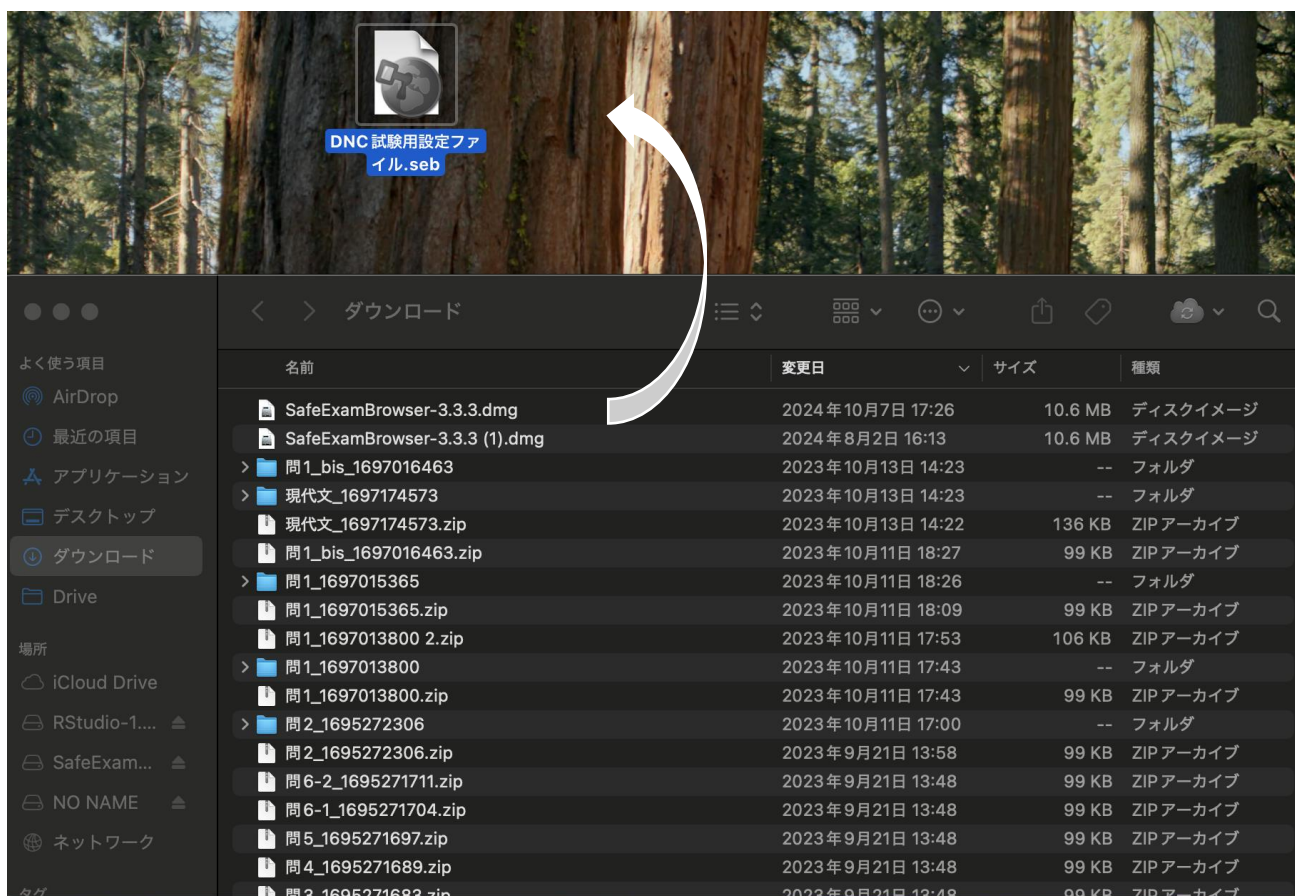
DNC試験用設定ファイル.seb

ダウンロード

よく使う項目
AirDrop
最近の項目
アプリケーション
デスクトップ
ダウンロード
Drive

場所
iCloud Drive
RStudio-1...
SafeExam...
NO NAME
ネットワーク

タグ

| 名前 | 変更日 | サイズ | 種類 |
|---|---|---|---|
| SafeExamBrowser-3.3.3.dmg | 2024年10月7日 17:26 | 10.6 MB | ディスクイメージ |
| SafeExamBrowser-3.3.3 (1).dmg | 2024年8月2日 16:13 | 10.6 MB | ディスクイメージ |
| 問1_bis_1697016463 | 2023年10月13日 14:23 | -- | フォルダ |
| 現代文_1697174573 | 2023年10月13日 14:23 | -- | フォルダ |
| 現代文_1697174573.zip | 2023年10月13日 14:22 | 136 KB | ZIPアーカイブ |
| 問1_bis_1697016463.zip | 2023年10月11日 18:27 | 99 KB | ZIPアーカイブ |
| 問1_1697015365 | 2023年10月11日 18:26 | -- | フォルダ |
| 問1_1697015365.zip | 2023年10月11日 18:09 | 99 KB | ZIPアーカイブ |
| 問1_1697013800 2.zip | 2023年10月11日 17:53 | 106 KB | ZIPアーカイブ |
| 問1_1697013800 | 2023年10月11日 17:43 | -- | フォルダ |
| 問1_1697013800.zip | 2023年10月11日 17:43 | 99 KB | ZIPアーカイブ |
| 問2_1695272306 | 2023年10月11日 17:00 | -- | フォルダ |
| 問2_1695272306.zip | 2023年9月21日 13:58 | 99 KB | ZIPアーカイブ |
| 問6-2_1695271711.zip | 2023年9月21日 13:48 | 99 KB | ZIPアーカイブ |
| 問6-1_1695271704.zip | 2023年9月21日 13:48 | 99 KB | ZIPアーカイブ |
| 問5_1695271697.zip | 2023年9月21日 13:48 | 99 KB | ZIPアーカイブ |
| 問4_1695271689.zip | 2023年9月21日 13:48 | 99 KB | ZIPアーカイブ |
| 問3_1695271683.zip | 2023年9月21日 13:48 | 99 KB | ZIPアーカイブ |